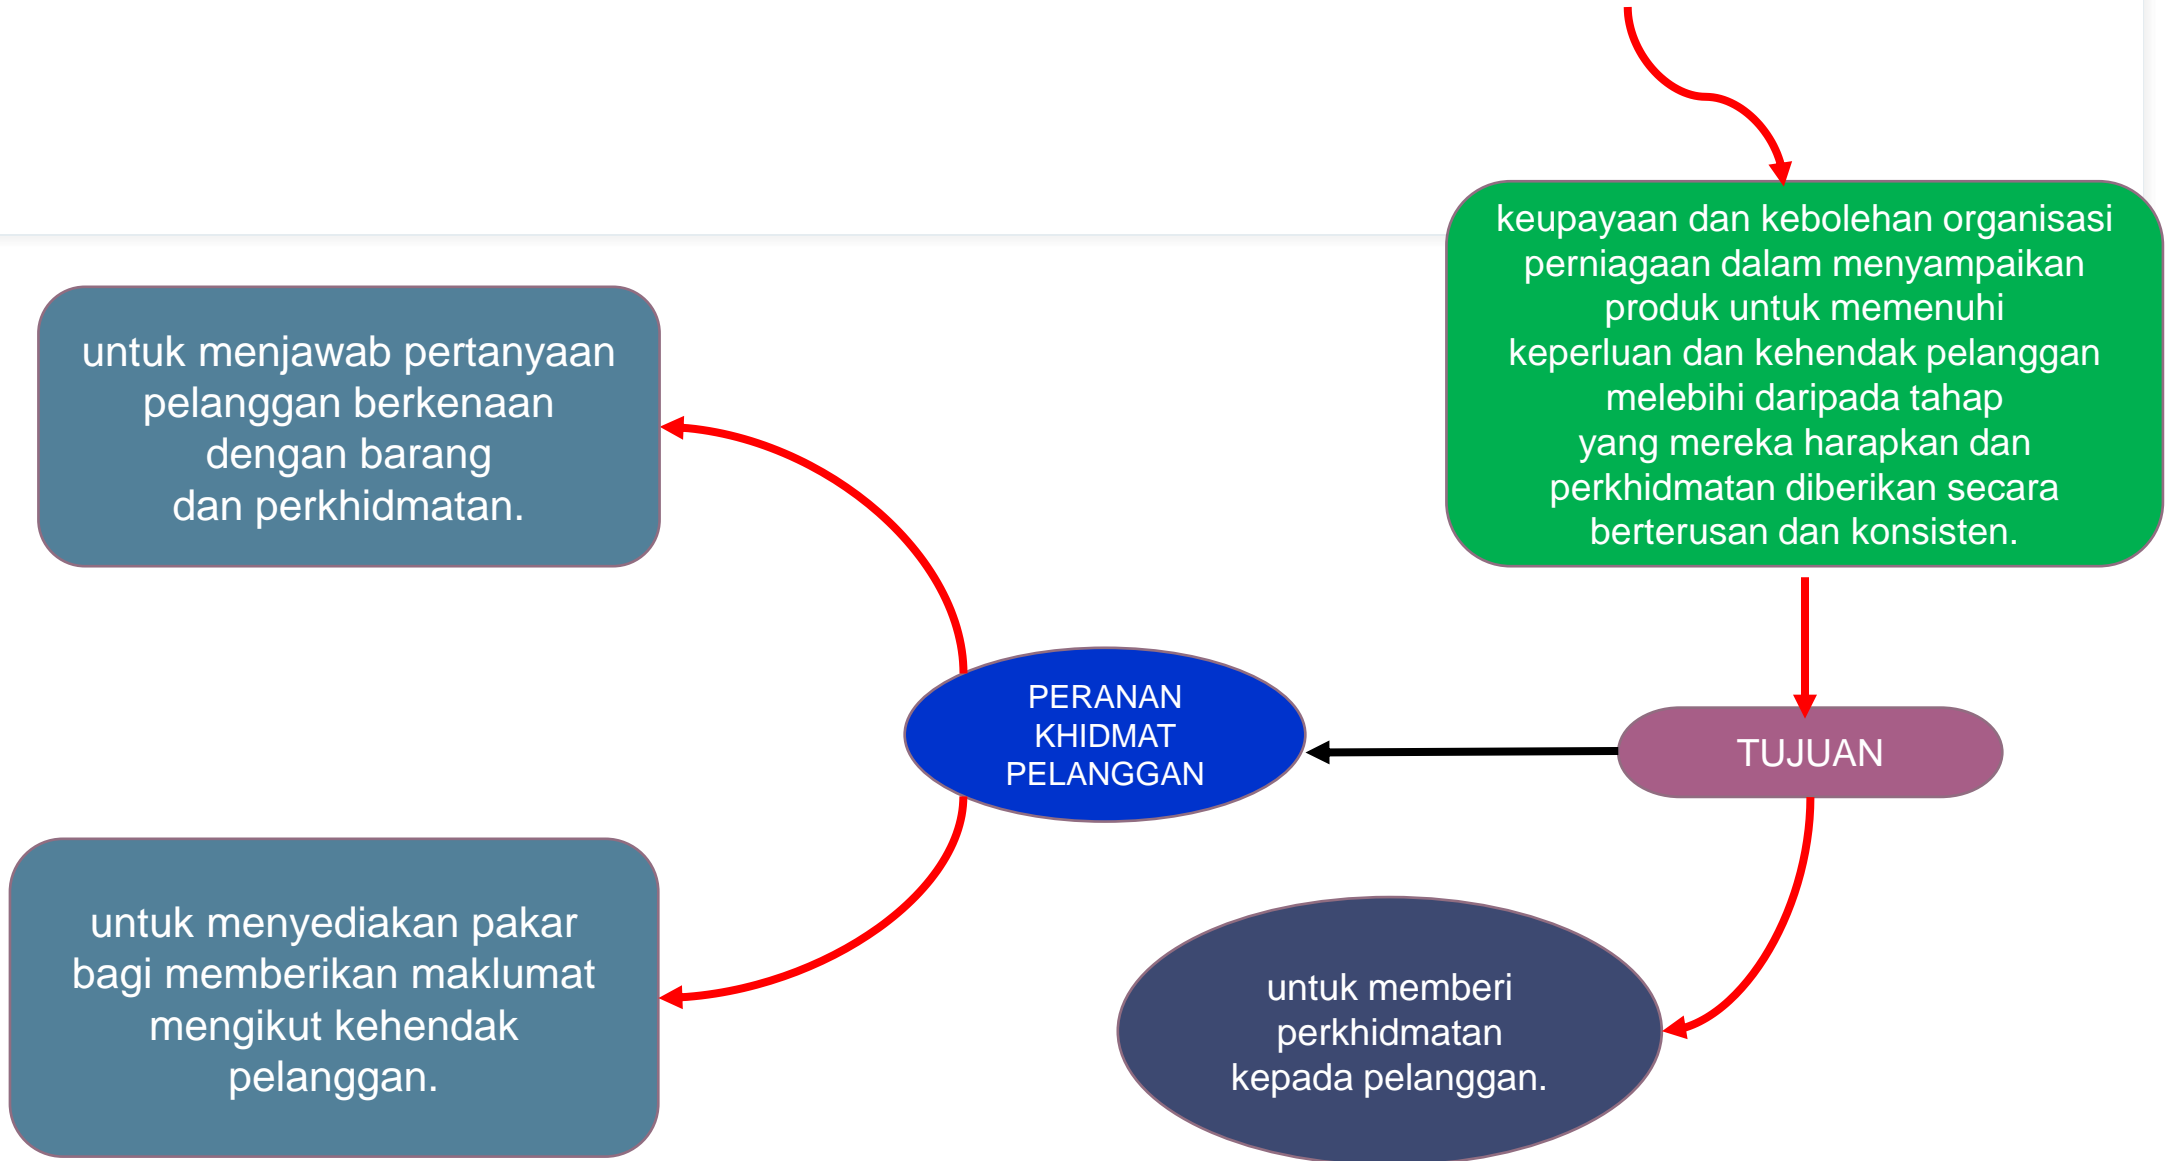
keupayaan dan kebolehan organisasi perniagaan dalam menyampaikan produk untuk memenuhi keperluan dan kehendak pelanggan melebihi daripada tahap yang mereka harapkan dan perkhidmatan diberikan secara berterusan dan konsisten.

untuk menjawab pertanyaan pelanggan berkenaan dengan barang dan perkhidmatan.

PERANAN KHIDMAT PELANGGAN

TUJUAN

untuk menyediakan pakar bagi memberikan maklumat mengikut kehendak pelanggan.

untuk memberi perkhidmatan kepada pelanggan.